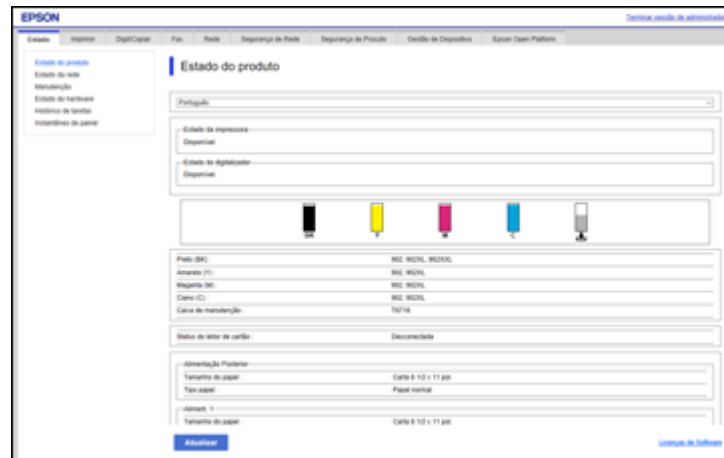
EPSON

Terminar sessão de administrador

Estado | Imprimir | Digit/Copiar | Fax | Rede | Segurança de Rede | Segurança do Produto | Gestão de Dispositivo | Epson Open Platform

Estado do produto
Estado da rede
Manutenção
Estado do hardware
Histórico de tarefas
Instantâneo do painel

Estado do produto

Português

Estado da impressora
Disponível.

Estado do digitalizador
Disponível.

BK | Y | M | C

| | |
|---|---|
| Preto (BK) : | 902, 902XL, 902XXL |
| Amarelo (Y) : | 902, 902XL |
| Magenta (M) : | 902, 902XL |
| Ciano (C) : | 902, 902XL |
| Caixa de manutenção : | T6716 |

| | |
|---|---|
| Status do leitor de cartão : | Desconectado |

Alimentação Posterior

| | |
|---|---|
| Tamanho do papel : | Carta 8 1/2 x 11 pol |
| Tipo papel : | Papel normal |

Aliment. 1

| | |
|---|---|
| Tamanho do papel : | Carta 8 1/2 x 11 pol |

Atualizar

Licenças de Software